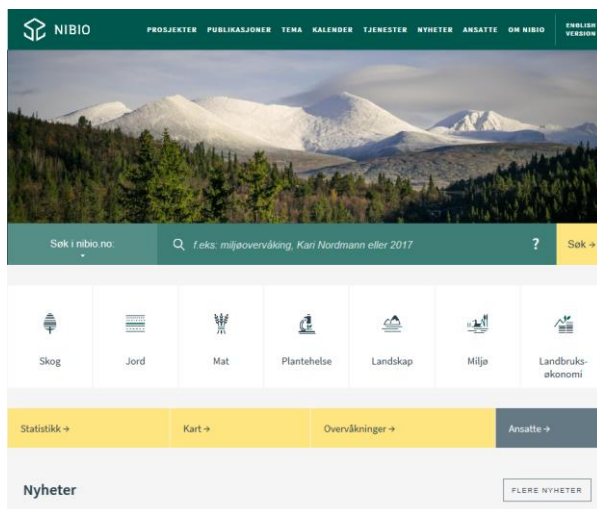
NIBIO

PROSJEKTER PUBLIKASJONER TEMA KALENDER TJENESTER NYHETER ANSATTE OM NIBIO ENGLISH VERSION

Søk i nibio.no:

f.eks: miljøovervåking, Kari Nordmann eller 2017

?

Søk →

Skog

Jord

Mat

Plantehelse

Landskap

Miljø

Landbruksøkonomi

Statistikk →

Kart →

Overvåkninger →

Ansatte →

Nyheter

FLERE NYHETER